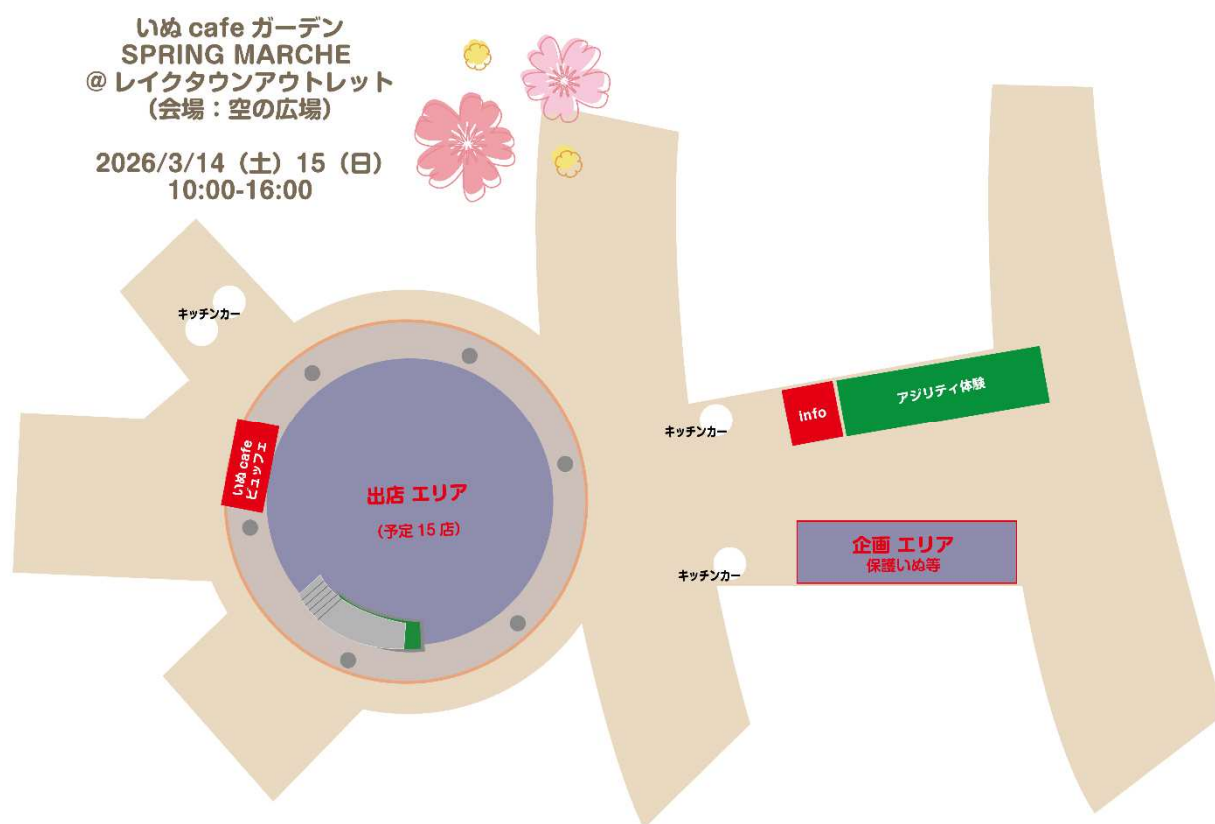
いぬ cafe ガーデン
SPRING MARCHE
@ レイクタウンアウトレット
（会場：空の広場）

2026/3/14（土）15（日）
10:00-16:00

キッチンカー

いぬ cafe
ビュッフェ

出店 エリア
（予定 15 店）

キッチンカー

info

アジリティ体験

企画 エリア
保護いぬ等

キッチンカー